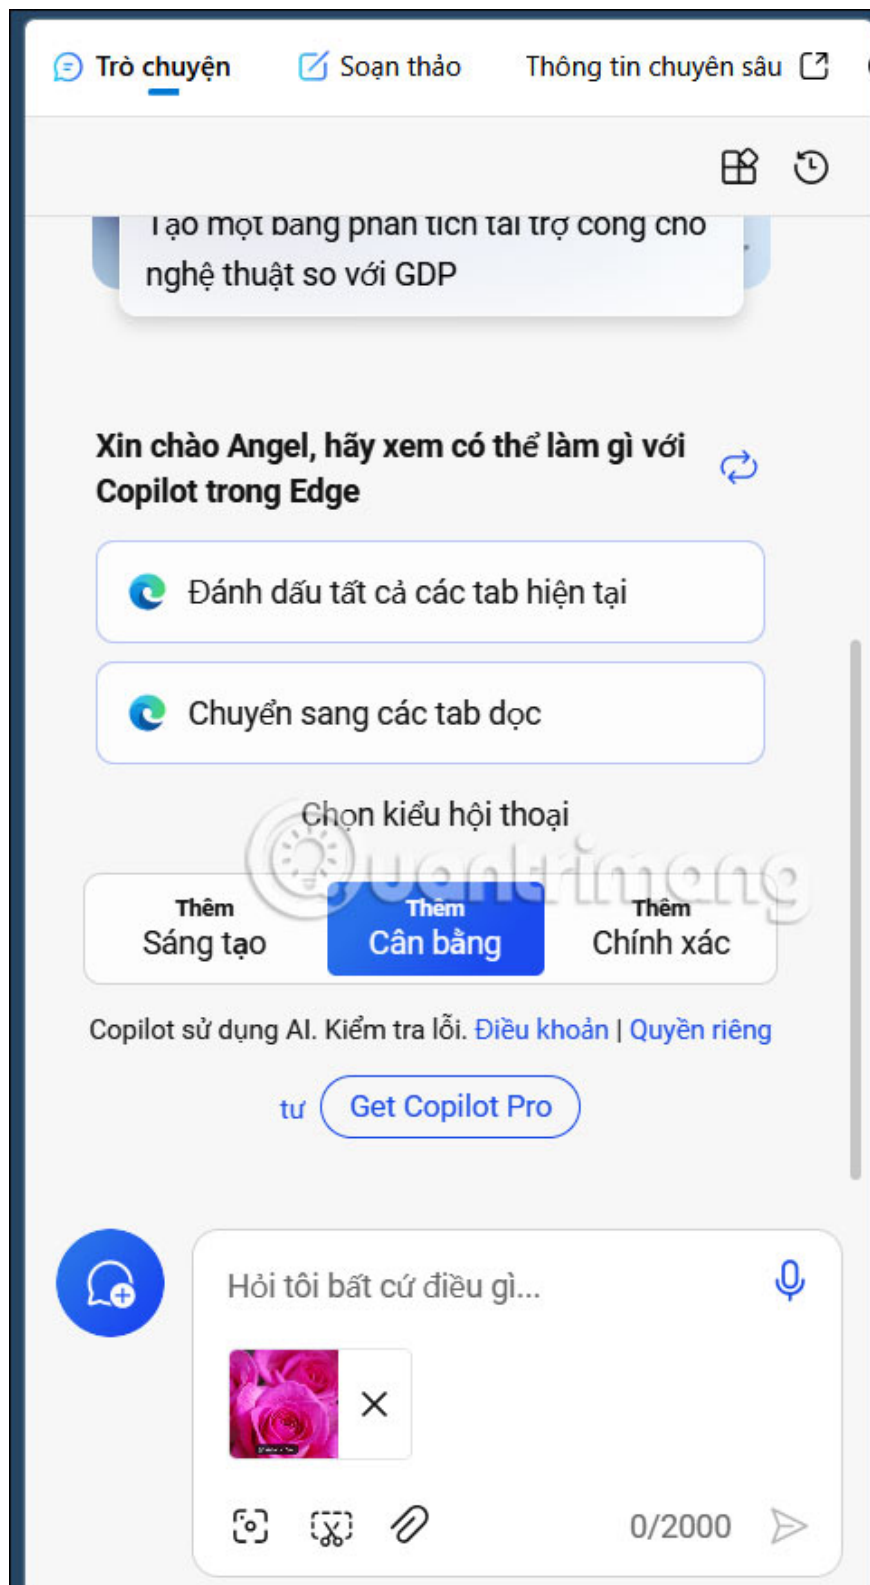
Trò chuyện Soạn thảo Thông tin chuyên sâu

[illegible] nghệ thuật so với GDP

Xin chào Angel, hãy xem có thể làm gì với Copilot trong Edge

Đánh dấu tất cả các tab hiện tại

Chuyển sang các tab dọc

Chọn kiểu hội thoại

| Thêm Sáng tạo | Thêm Cân bằng | Thêm Chính xác |
|---|---|---|

Copilot sử dụng AI. Kiểm tra lỗi. Điều khoản | Quyền riêng tư

Get Copilot Pro

Hỏi tôi bất cứ điều gì...

0/2000